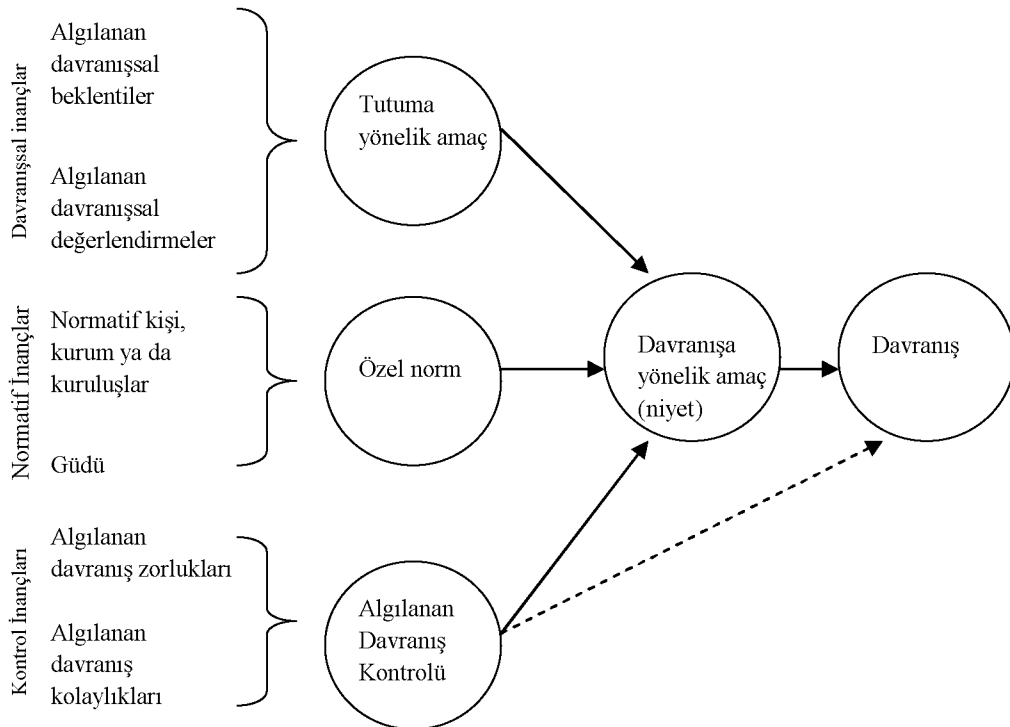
Davranışsal inançlar

Algılanan davranışsal beklentiler

Algılanan davranışsal değerlendirmeler

Tutuma yönelik amaç

Normatif İnançlar

Normatif kişi, kurum ya da kuruluşlar

Güdü

Özel norm

Davranışa yönelik amaç (niyet)

Davranış

Kontrol İnançları

Algılanan davranış zorlukları

Algılanan davranış kolaylıkları

Algılanan Davranış Kontrolü